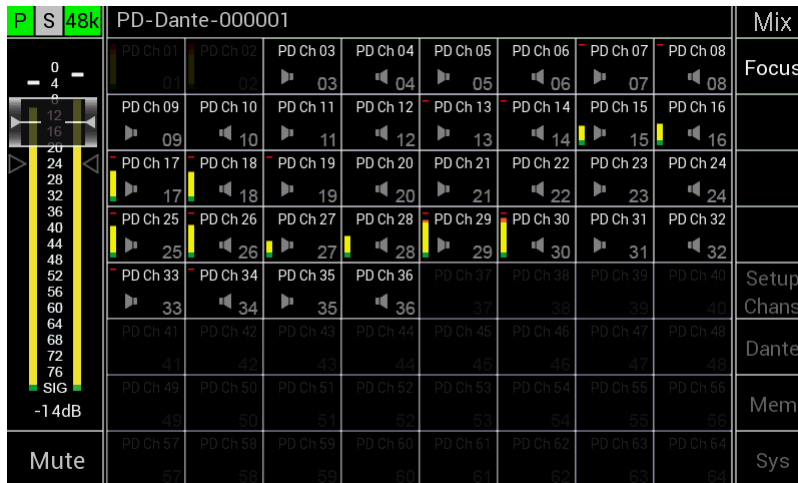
P S 48k

PD-Dante-000001

Mix

Focus

0
4
8
12
16
20
24
28
32
36
40
44
48
52
56
60
64
68
72
76
SIG
-14dB

| PD Ch 01 01 | PD Ch 02 02 | PD Ch 03 03 | PD Ch 04 04 | PD Ch 05 05 | PD Ch 06 06 | PD Ch 07 07 | PD Ch 08 08 |
|---|---|---|---|---|---|---|---|
| PD Ch 09 09 | PD Ch 10 10 | PD Ch 11 11 | PD Ch 12 12 | PD Ch 13 13 | PD Ch 14 14 | PD Ch 15 15 | PD Ch 16 16 |
| PD Ch 17 17 | PD Ch 18 18 | PD Ch 19 19 | PD Ch 20 20 | PD Ch 21 21 | PD Ch 22 22 | PD Ch 23 23 | PD Ch 24 24 |
| PD Ch 25 25 | PD Ch 26 26 | PD Ch 27 27 | PD Ch 28 28 | PD Ch 29 29 | PD Ch 30 30 | PD Ch 31 31 | PD Ch 32 32 |
| PD Ch 33 33 | PD Ch 34 34 | PD Ch 35 35 | PD Ch 36 36 | PD Ch 37 37 | PD Ch 38 38 | PD Ch 39 39 | PD Ch 40 40 |
| PD Ch 41 41 | PD Ch 42 42 | PD Ch 43 43 | PD Ch 44 44 | PD Ch 45 45 | PD Ch 46 46 | PD Ch 47 47 | PD Ch 48 48 |
| PD Ch 49 49 | PD Ch 50 50 | PD Ch 51 51 | PD Ch 52 52 | PD Ch 53 53 | PD Ch 54 54 | PD Ch 55 55 | PD Ch 56 56 |
| PD Ch 57 57 | PD Ch 58 58 | PD Ch 59 59 | PD Ch 60 60 | PD Ch 61 61 | PD Ch 62 62 | PD Ch 63 63 | PD Ch 64 64 |

Setup Chans

Dante

Mem

Mute

Sys